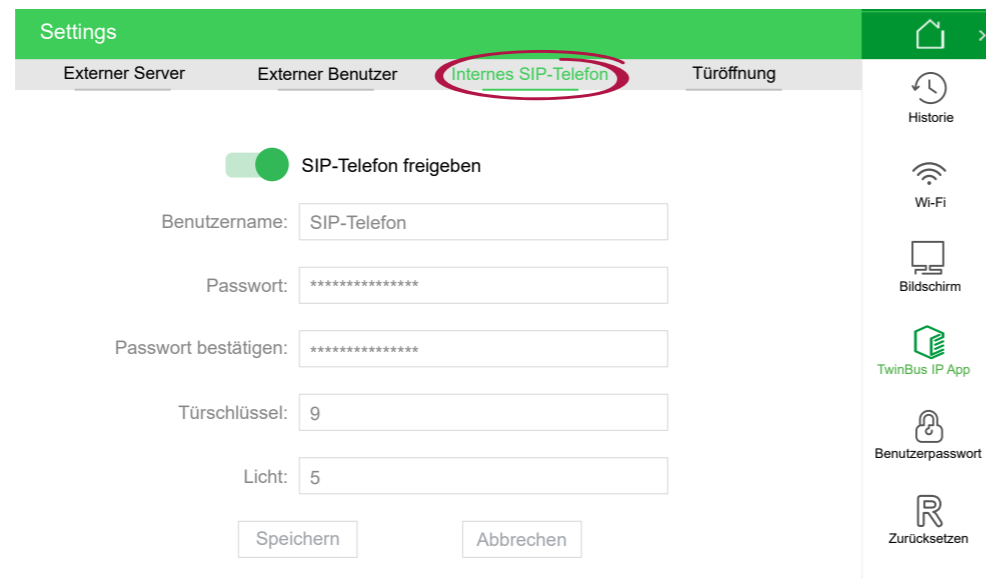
Settings

Externer Server
Externer Benutzer
Internes SIP-Telefon
Türöffnung

SIP-Telefon freigeben

Benutzername: SIP-Telefon

Passwort: ****************

Passwort bestätigen: ****************

Türschlüssel: 9

Licht: 5

Speichern
Abbrechen

Historie
Wi-Fi
Bildschirm
TwinBus IP App
Benutzerpasswort
Zurücksetzen